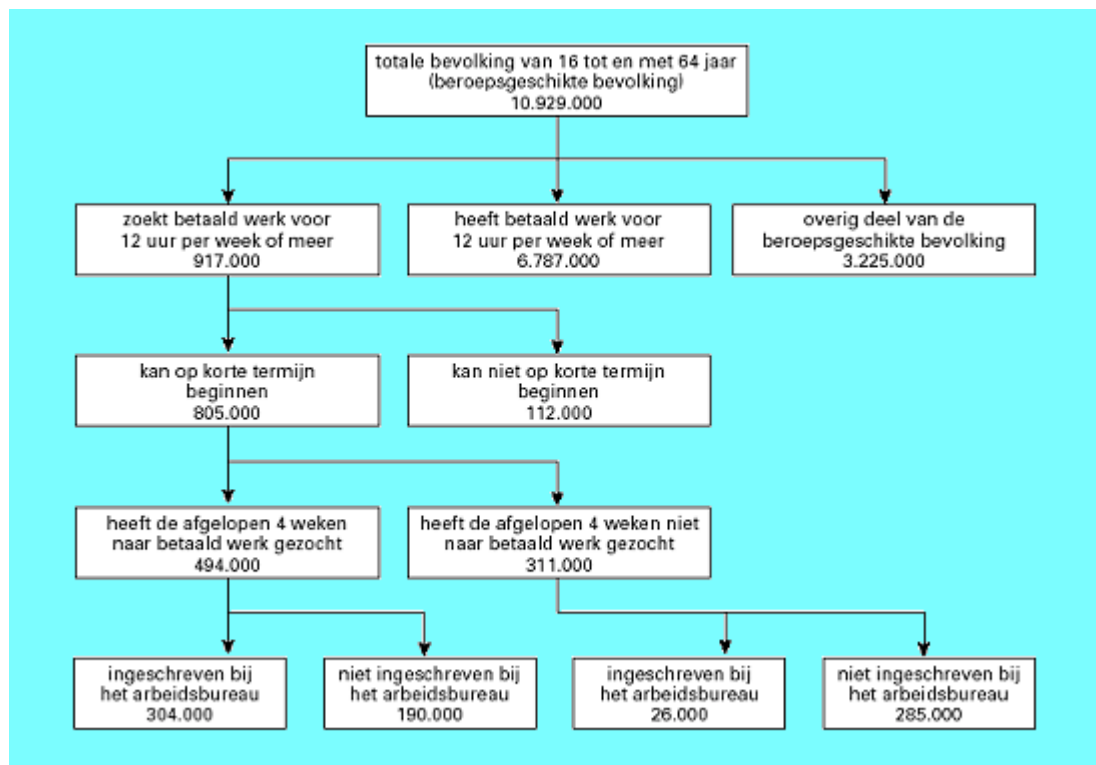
totale bevolking van 16 tot en met 64 jaar
(beroepsgeschikte bevolking)
10.929.000

zoekt betaald werk voor
12 uur per week of meer
917.000

heeft betaald werk voor
12 uur per week of meer
6.787.000

overig deel van de
beroepsgeschikte bevolking
3.225.000

kan op korte termijn
beginnen
805.000

kan niet op korte termijn
beginnen
112.000

heeft de afgelopen 4 weken
naar betaald werk gezocht
494.000

heeft de afgelopen 4 weken niet
naar betaald werk gezocht
311.000

ingeschreven bij
het arbeidsbureau
304.000

niet ingeschreven bij
het arbeidsbureau
190.000

ingeschreven bij
het arbeidsbureau
26.000

niet ingeschreven bij
het arbeidsbureau
285.000